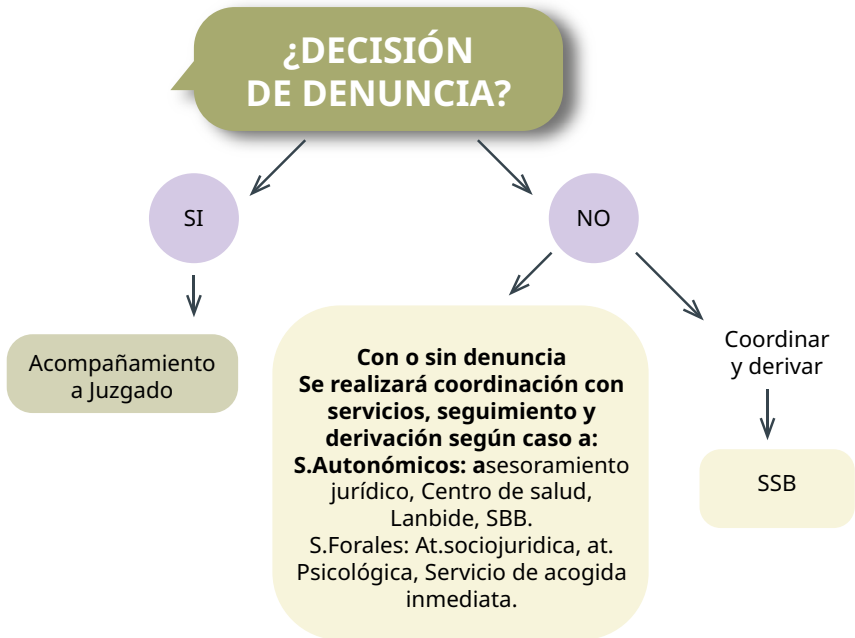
¿DECISIÓN DE DENUNCIA?

SI

NO

Acompañamiento a Juzgado

Con o sin denuncia
Se realizará coordinación con servicios, seguimiento y derivación según caso a:
S.Autonómicos: asesoramiento jurídico, Centro de salud, Lanbide, SBB.
S.Forales: At.sociojuridica, at. Psicológica, Servicio de acogida inmediata.

Coordinar y derivar

SSB